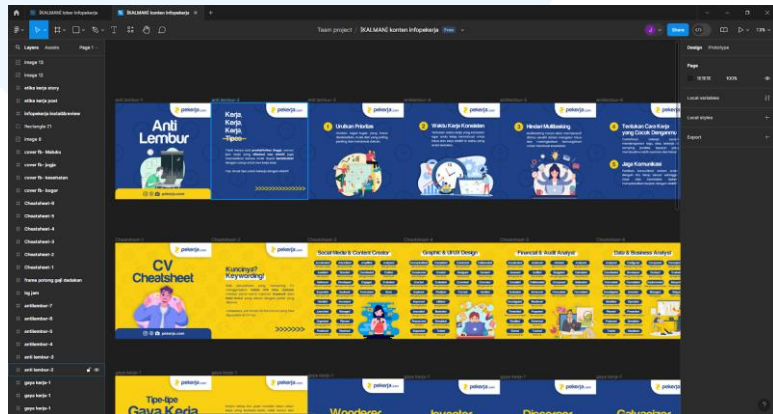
[KALMAN] tokoo infopekerja
[KALMAN] konten infopekerja

Team project / [KALMAN] konten infopekerja Free

Share
Design Prototype

Layers Assets Page 1

image 13
image 12
etika kerja story
etika kerja post
infopekerja-instaliknview
Rectangle 21
image 8
cover fb - Medsos
cover fb - jogja
cover fb - kesehatan
cover fb - tbagor
Cheatsheet-6
Cheatsheet-5
Cheatsheet-4
Cheatsheet-3
Cheatsheet-2
Cheatsheet-1
frame potong gaji database
log jam
antilembur-6
antilembur-5
antilembur-4
antilembur-3
anti lembur-3
anti lembur-2
gaya kerja-1
gaya kerja-1
gaya kerja-1

Page
100%
Local variables
Local styles
Export

pekerja.com
Anti Lembur
Kerja, Kerja, Kerja, ~Tipes~
1 Urutkan Prioritas
2 Waktu Kerja Konsisten
3 Hindari Multitasking
4 Terapkan Cara Kerja yang Cocok Denganmu
5 Jaga Komunikasi

CV Cheatsheet
Kuncinya? Keywording!
Social Media & Content Creator
Graphic & UI/UX Design
Financial & Audit Analyst
Data & Business Analyst
>>>>>>>

Tipe-tipe Gaya Kerja
Wanderer
Investor
Discover
Galvanizer